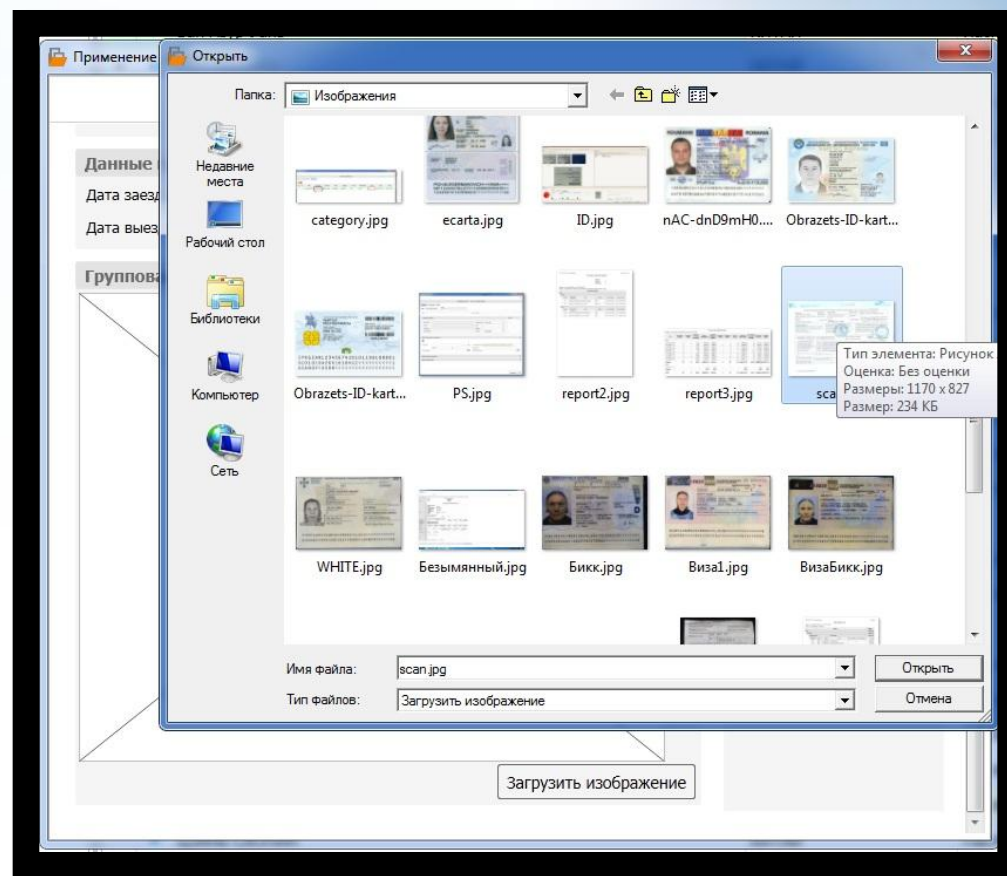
Применение
Открыть

Папка: Изображения

Недавние места
Рабочий стол
Библиотеки
Компьютер
Сеть

Данные
Дата заезд
Дата выез
Группова

category.jpg
ecarta.jpg
ID.jpg
nAC-dnD9mH0....
Obrazets-ID-kart...
Obrazets-ID-kart...
PS.jpg
report2.jpg
report3.jpg
sca

Тип элемента: Рисунок
Оценка: Без оценки
Размеры: 1170 x 827
Размер: 234 КБ

WHITE.jpg
Безымянный.jpg
Бикк.jpg
Виза1.jpg
ВизаБикк.jpg

Имя файла: scan.jpg
Тип файлов: Загрузить изображение
Открыть
Отмена

Загрузить изображение